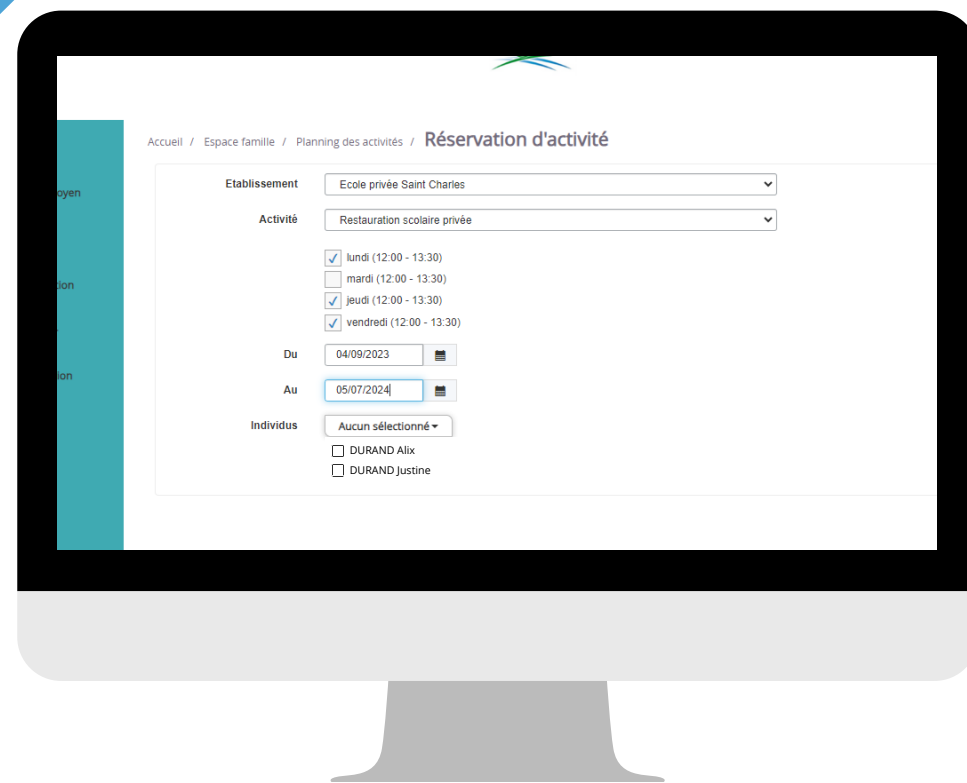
oyen

tion

tion

Accueil / Espace famille / Planning des activités / Réservation d'activité

Etablissement Ecole privée Saint Charles

Activité Restauration scolaire privée

lundi (12:00 - 13:30)
mardi (12:00 - 13:30)
jeudi (12:00 - 13:30)
vendredi (12:00 - 13:30)

Du 04/09/2023

Au 05/07/2024

Individus Aucun sélectionné

DURAND Alix
DURAND Justine